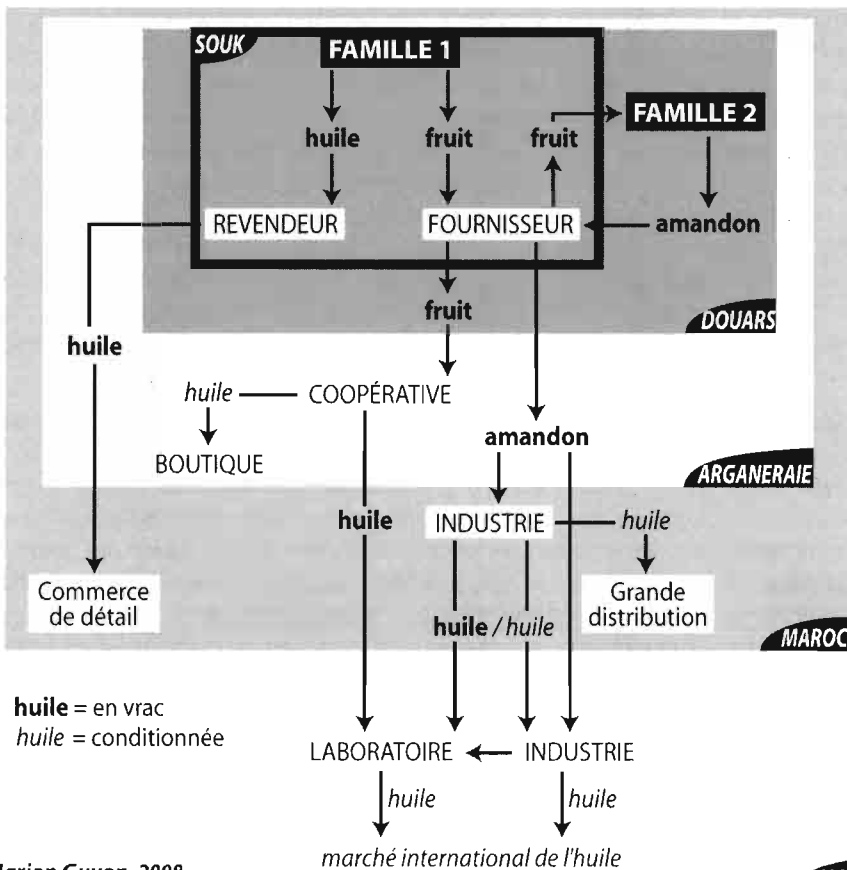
SOUK
FAMILLE 1
huile
fruit
fruit
FAMILLE 2
REVENDEUR
FOURNISSEUR
amandon
fruit
DOUARS
huile
huile — COOPÉRATIVE
BOUTIQUE
amandon
ARGANERAIE
huile
INDUSTRIE — huile
Commerce de détail
Grande distribution
huile / huile
MAROC

**huile** = en vrac
*huile* = conditionnée

LABORATOIRE ← INDUSTRIE
huile
huile
marché international de l'huile

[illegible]arion Guyon, 2008